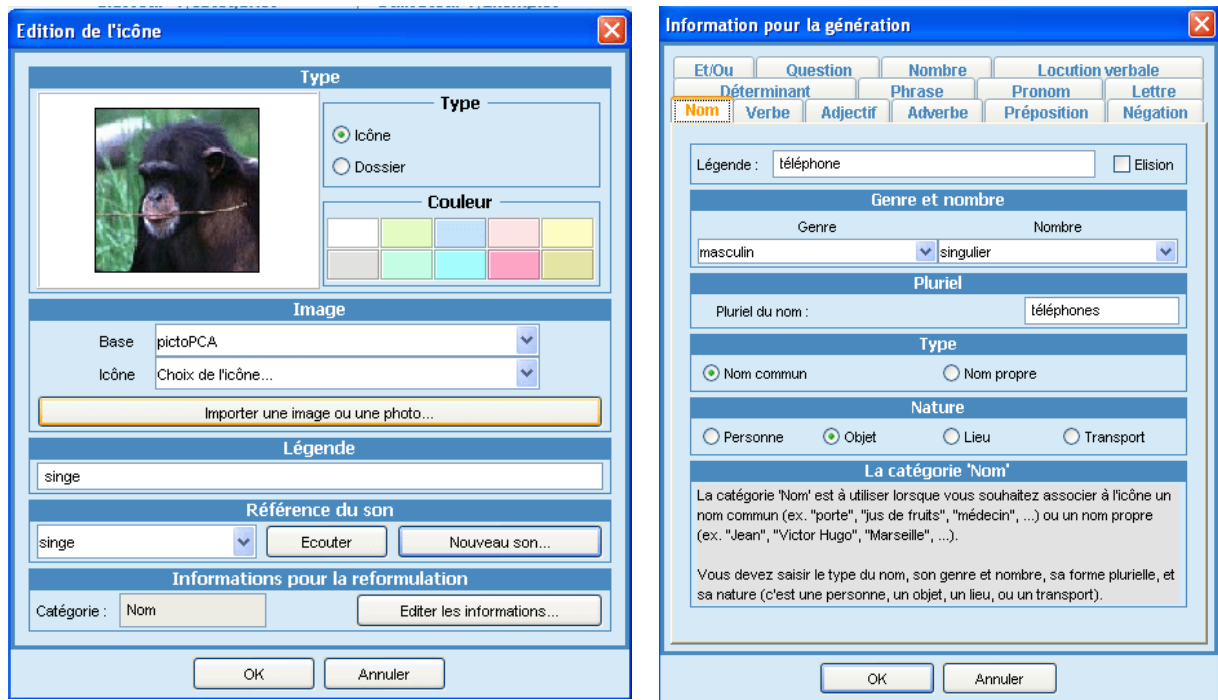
Edition de l'icône

Type

Type
Icône
Dossier

Couleur

Image
Base pictoPCA
Icône Choix de l'icône...
Importer une image ou une photo...

Légende
singe

Référence du son
singe
Ecouter
Nouveau son...

Informations pour la reformulation
Catégorie : Nom
Editer les informations...

OK
Annuler

Information pour la génération

Et/Ou
Question
Nombre
Locution verbale
Déterminant
Phrase
Pronom
Lettre
Nom
Verbe
Adjectif
Adverbe
Préposition
Négation

Légende : téléphone
Elision

Genre et nombre
Genre
Nombre
masculin
singulier

Pluriel
Pluriel du nom : téléphones

Type
Nom commun
Nom propre

Nature
Personne
Objet
Lieu
Transport

La catégorie 'Nom'
La catégorie 'Nom' est à utiliser lorsque vous souhaitez associer à l'icône un nom commun (ex. "porte", "jus de fruits", "médecin", ...) ou un nom propre (ex. "Jean", "Victor Hugo", "Marseille", ...).

Vous devez saisir le type du nom, son genre et nombre, sa forme plurielle, et sa nature (c'est une personne, un objet, un lieu, ou un transport).

OK
Annuler